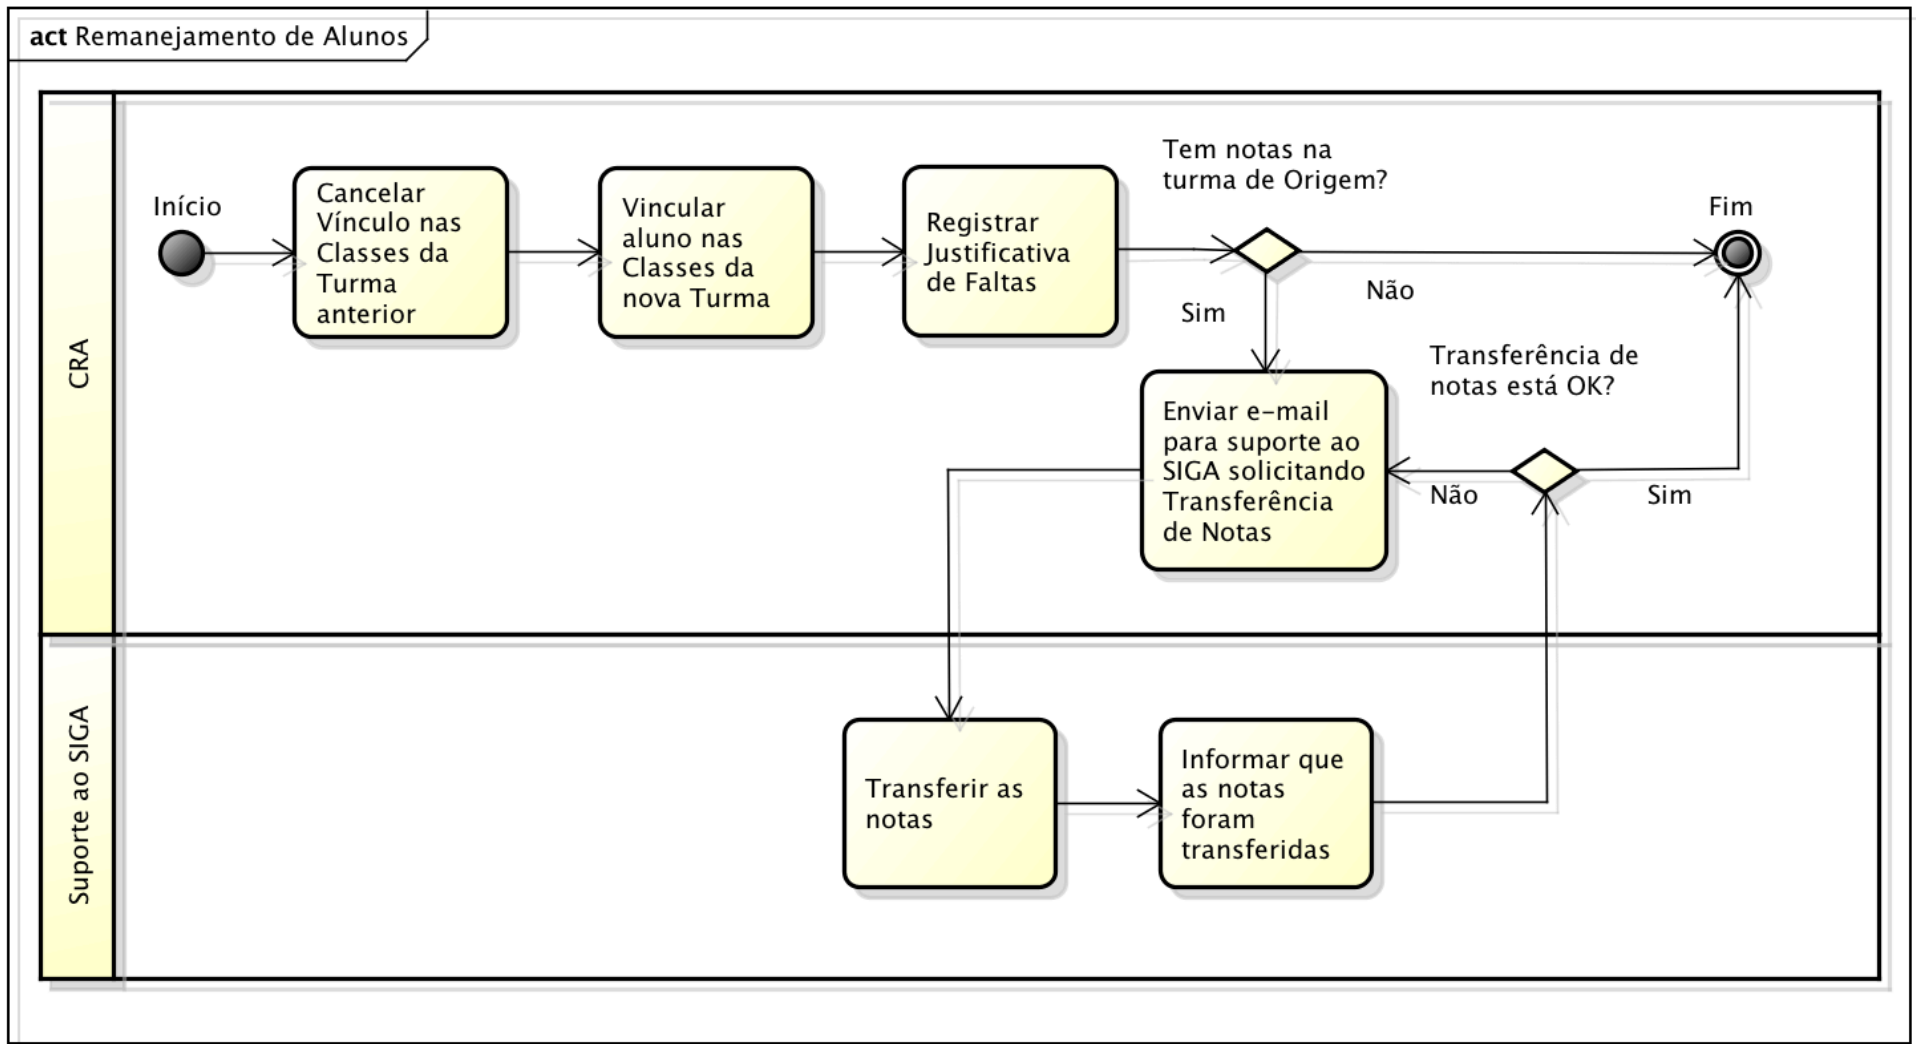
act Remanejamento de Alunos

CRA

Início

Cancelar Vínculo nas Classes da Turma anterior

Vincular aluno nas Classes da nova Turma

Registrar Justificativa de Faltas

Tem notas na turma de Origem?

Fim

Não

Sim

Transferência de notas está OK?

Enviar e-mail para suporte ao SIGA solicitando Transferência de Notas

Não

Sim

Suporte ao SIGA

Transferir as notas

Informar que as notas foram transferidas